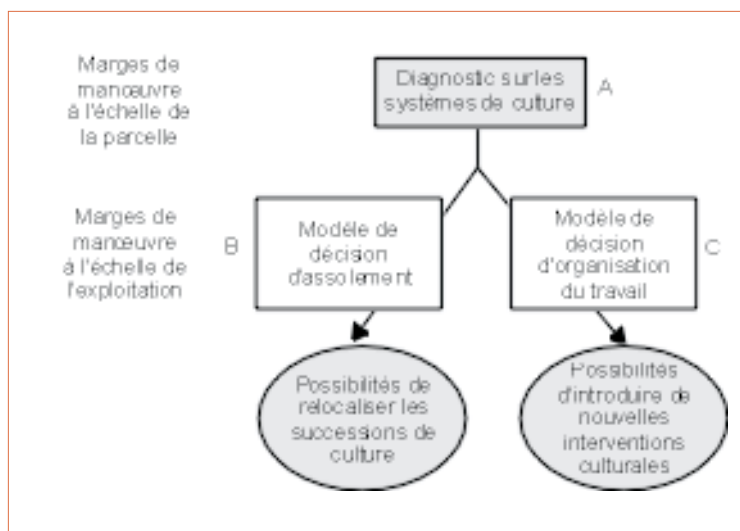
Marges de manœuvre à l'échelle de la parcelle

Diagnostic sur les systèmes de culture

A

Marges de manœuvre à l'échelle de l'exploitation

B

Modèle de décision d'assolement

Modèle de décision d'organisation du travail

C

Possibilités de relocaliser les successions de culture

Possibilités d'introduire de nouvelles interventions culturales